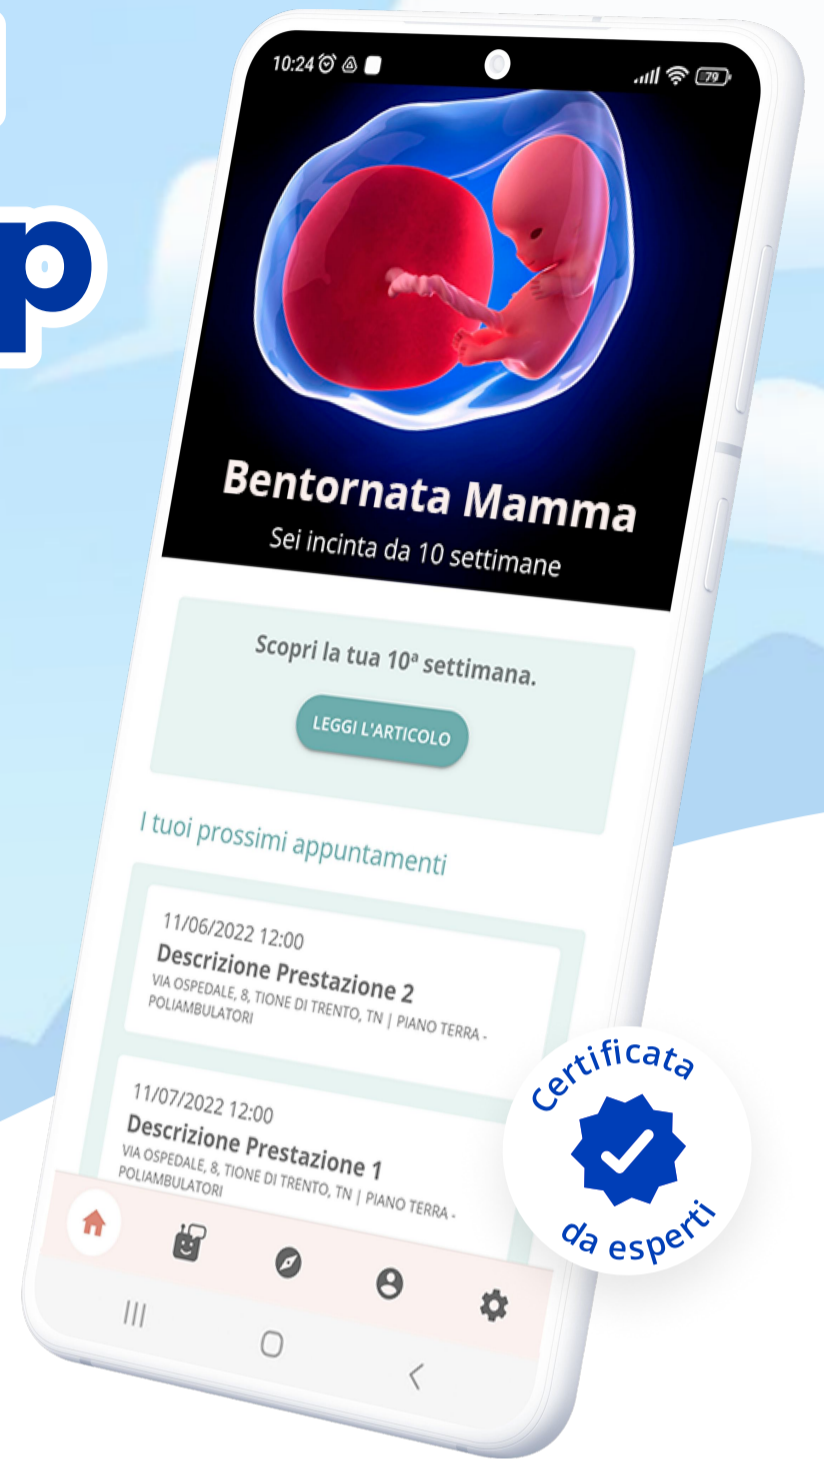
p

10:24

79

Bentornata Mamma

Sei incinta da 10 settimane

Scopri la tua 10ª settimana.

LEGGI L'ARTICOLO

I tuoi prossimi appuntamenti

11/06/2022 12:00
Descrizione Prestazione 2
VIA OSPEDALE, 8, TIONE DI TRENTO, TN | PIANO TERRA - POLIAMBULATORI

11/07/2022 12:00
Descrizione Prestazione 1
VIA OSPEDALE, 8, TIONE DI TRENTO, TN | PIANO TERRA - POLIAMBULATORI

Certificata da esperti